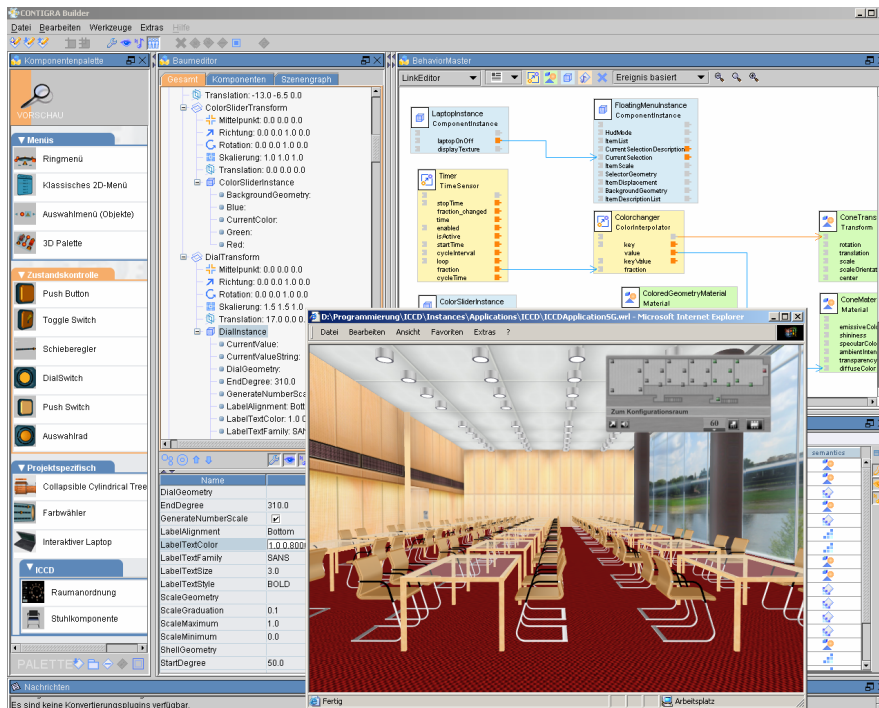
CONTIGRA Builder

Datei Bearbeiten Werkzeuge Extras Hilfe

Komponentenpalette

VORSCHAU

Menüs

Ringmenü

Klassisches 2D-Menü

Auswahlmenü (Objekte)

3D Palette

Zustandskontrolle

Push Button

Toggle Switch

Schieberegler

DialSwitch

Push Switch

Auswahlrad

Projektspezifisch

Collapsible Cylindrical Tree

Farbwähler

Interaktiver Laptop

ICCD

Raumanordnung

Stuhlkomponente

PALETTE

Baumeditor

Gesamt Komponenten Szenengraph

Translation: -13.0 -6.5 0.0
ColorSliderTransform
Mittelpunkt: 0.0 0.0 0.0
Richtung: 0.0 0.0 1.0 0.0
Rotation: 0.0 0.0 1.0 0.0
Skalierung: 1.0 1.0 1.0
Translation: 0.0 0.0 0.0
ColorSliderInstance
BackgroundGeometry:
Blue:
CurrentColor:
Green:
Red:
DialTransform
Mittelpunkt: 0.0 0.0 0.0
Richtung: 0.0 0.0 1.0 0.0
Rotation: 0.0 0.0 1.0 0.0
Skalierung: 1.5 1.5 1.0
Translation: 17.0 0.0 0.0
DialInstance
CurrentValue:
CurrentValueString:
DialGeometry:
EndDegree: 310.0
GenerateNumberSca
LabelAlignment: Bott
LabelTextColor: 1.0 0
LabelTextFamily: SAN

| Name | |
|---|---|
| DialGeometry | |
| EndDegree | 310.0 |
| GenerateNumberScale | ✔ |
| LabelAlignment | Bottom |
| LabelTextColor | 1.0 0.0 800 |
| LabelTextFamily | SANS |
| LabelTextSize | 3.0 |
| LabelTextStyle | BOLD |
| ScaleGeometry | |
| ScaleGraduation | 0.1 |
| ScaleMaximum | 1.0 |
| ScaleMinimum | 0.0 |
| ShellGeometry | |
| StartDegree | 50.0 |

BehaviorMaster

LinkEditor Ereignis basiert

LaptopInstance
ComponentInstance
laptopOnOff
displayTexture

FloatingMenuInstance
ComponentInstance
HudMode
ItemList
Current SelectionDescription
CurrentSelection
ItemScale
SelectorGeometry
ItemDisplacement
BackgroundGeometry
ItemDescriptionList

Timer
TimeSensor
stopTime
fraction_changed
time
enabled
isActive
startTime
cycleInterval
loop
fraction
cycleTime

Colorchanger
ColorInterpolator
key
value
keyValue
fraction

ConeTrans
Transform
rotation
translation
scale
scaleOrientat
center

ColorSliderInstance

ColoredGeometryMaterial
Material

ConeMater
Material
emissiveCol
shininess
specularColo
ambientInten
transparency
diffuseColor

semantics

D:\Programmierung\ICCD\Instances\Applications\ICCD\ICCDApplicationSG.wrl - Microsoft Internet Explorer

Datei Bearbeiten Ansicht Favoriten Extras ?

Zum Konfigurationsraum

60

Fertig

Arbeitsplatz

Nachrichten

Es sind keine Konvertierungsplugins verfügbar.